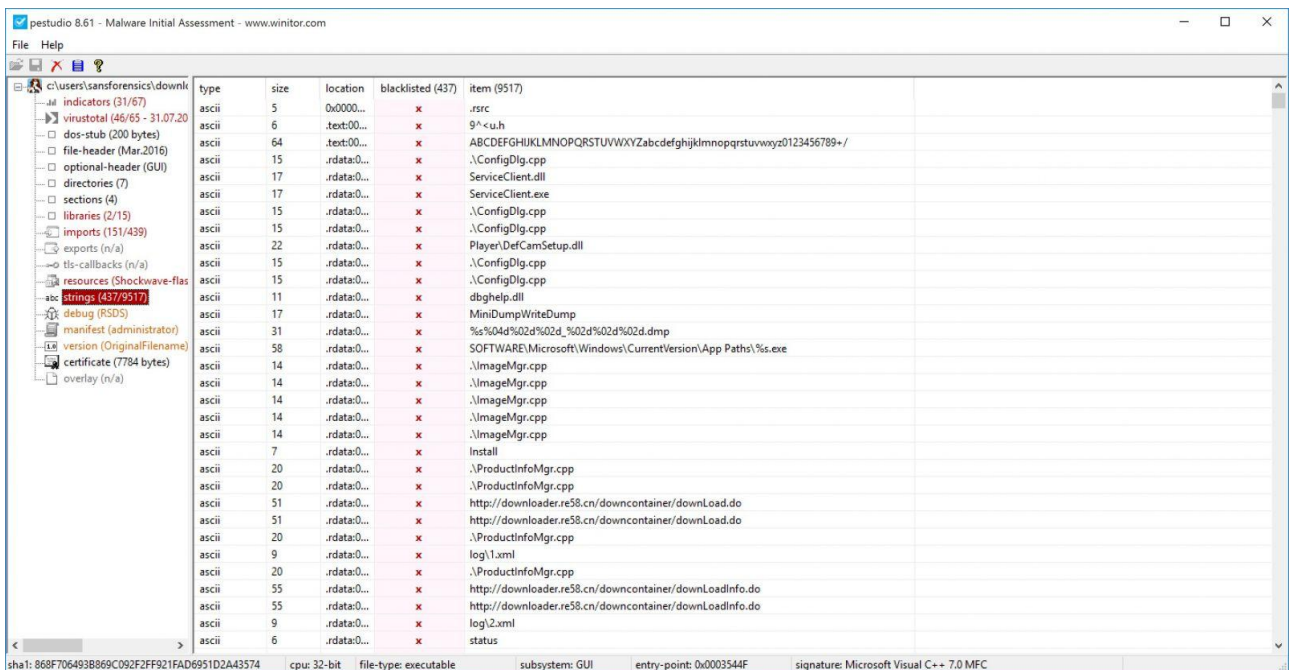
pestudio 8.61 - Malware Initial Assessment - www.winitor.com

File Help

c:\users\sansforensics\downl
indicators (31/67)
virustotal (46/65 - 31.07.20
dos-stub (200 bytes)
file-header (Mar.2016)
optional-header (GUI)
directories (7)
sections (4)
libraries (2/15)
imports (151/439)
exports (n/a)
tls-callbacks (n/a)
resources (Shockwave-flas
strings (437/9517)
debug (RSDS)
manifest (administrator)
version (OriginalFilename)
certificate (7784 bytes)
overlay (n/a)

| type | size | location | blacklisted (437) | item (9517) |
|---|---|---|---|---|
| ascii | 5 | 0x0000... | x | .rsrc |
| ascii | 6 | .text:00... | x | 9^<u.h |
| ascii | 64 | .text:00... | x | ABCDEFGHIJKLMNOPQRSTUVWXYZabcdefghijklmnopqrstuvwxyz0123456789+/ |
| ascii | 15 | .rdata:0... | x | .\ConfigDlg.cpp |
| ascii | 17 | .rdata:0... | x | ServiceClient.dll |
| ascii | 17 | .rdata:0... | x | ServiceClient.exe |
| ascii | 15 | .rdata:0... | x | .\ConfigDlg.cpp |
| ascii | 15 | .rdata:0... | x | .\ConfigDlg.cpp |
| ascii | 22 | .rdata:0... | x | Player\DefCamSetup.dll |
| ascii | 15 | .rdata:0... | x | .\ConfigDlg.cpp |
| ascii | 15 | .rdata:0... | x | .\ConfigDlg.cpp |
| ascii | 11 | .rdata:0... | x | dbghelp.dll |
| ascii | 17 | .rdata:0... | x | MiniDumpWriteDump |
| ascii | 31 | .rdata:0... | x | %s%04d%02d%02d_%02d%02d%02d.dmp |
| ascii | 58 | .rdata:0... | x | SOFTWARE\Microsoft\Windows\CurrentVersion\App Paths\%s.exe |
| ascii | 14 | .rdata:0... | x | .\ImageMgr.cpp |
| ascii | 14 | .rdata:0... | x | .\ImageMgr.cpp |
| ascii | 14 | .rdata:0... | x | .\ImageMgr.cpp |
| ascii | 14 | .rdata:0... | x | .\ImageMgr.cpp |
| ascii | 14 | .rdata:0... | x | .\ImageMgr.cpp |
| ascii | 7 | .rdata:0... | x | Install |
| ascii | 20 | .rdata:0... | x | .\ProductInfoMgr.cpp |
| ascii | 20 | .rdata:0... | x | .\ProductInfoMgr.cpp |
| ascii | 51 | .rdata:0... | x | http://downloader.re58.cn/downcontainer/downLoad.do |
| ascii | 51 | .rdata:0... | x | http://downloader.re58.cn/downcontainer/downLoad.do |
| ascii | 20 | .rdata:0... | x | .\ProductInfoMgr.cpp |
| ascii | 9 | .rdata:0... | x | log\1.xml |
| ascii | 20 | .rdata:0... | x | .\ProductInfoMgr.cpp |
| ascii | 55 | .rdata:0... | x | http://downloader.re58.cn/downcontainer/downLoadInfo.do |
| ascii | 55 | .rdata:0... | x | http://downloader.re58.cn/downcontainer/downLoadInfo.do |
| ascii | 9 | .rdata:0... | x | log\2.xml |
| ascii | 6 | .rdata:0... | x | status |

sha1: 868F706493B869C092F2FF921FAD6951D2A43574 cpu: 32-bit file-type: executable subsystem: GUI entry-point: 0x0003544F signature: Microsoft Visual C++ 7.0 MFC